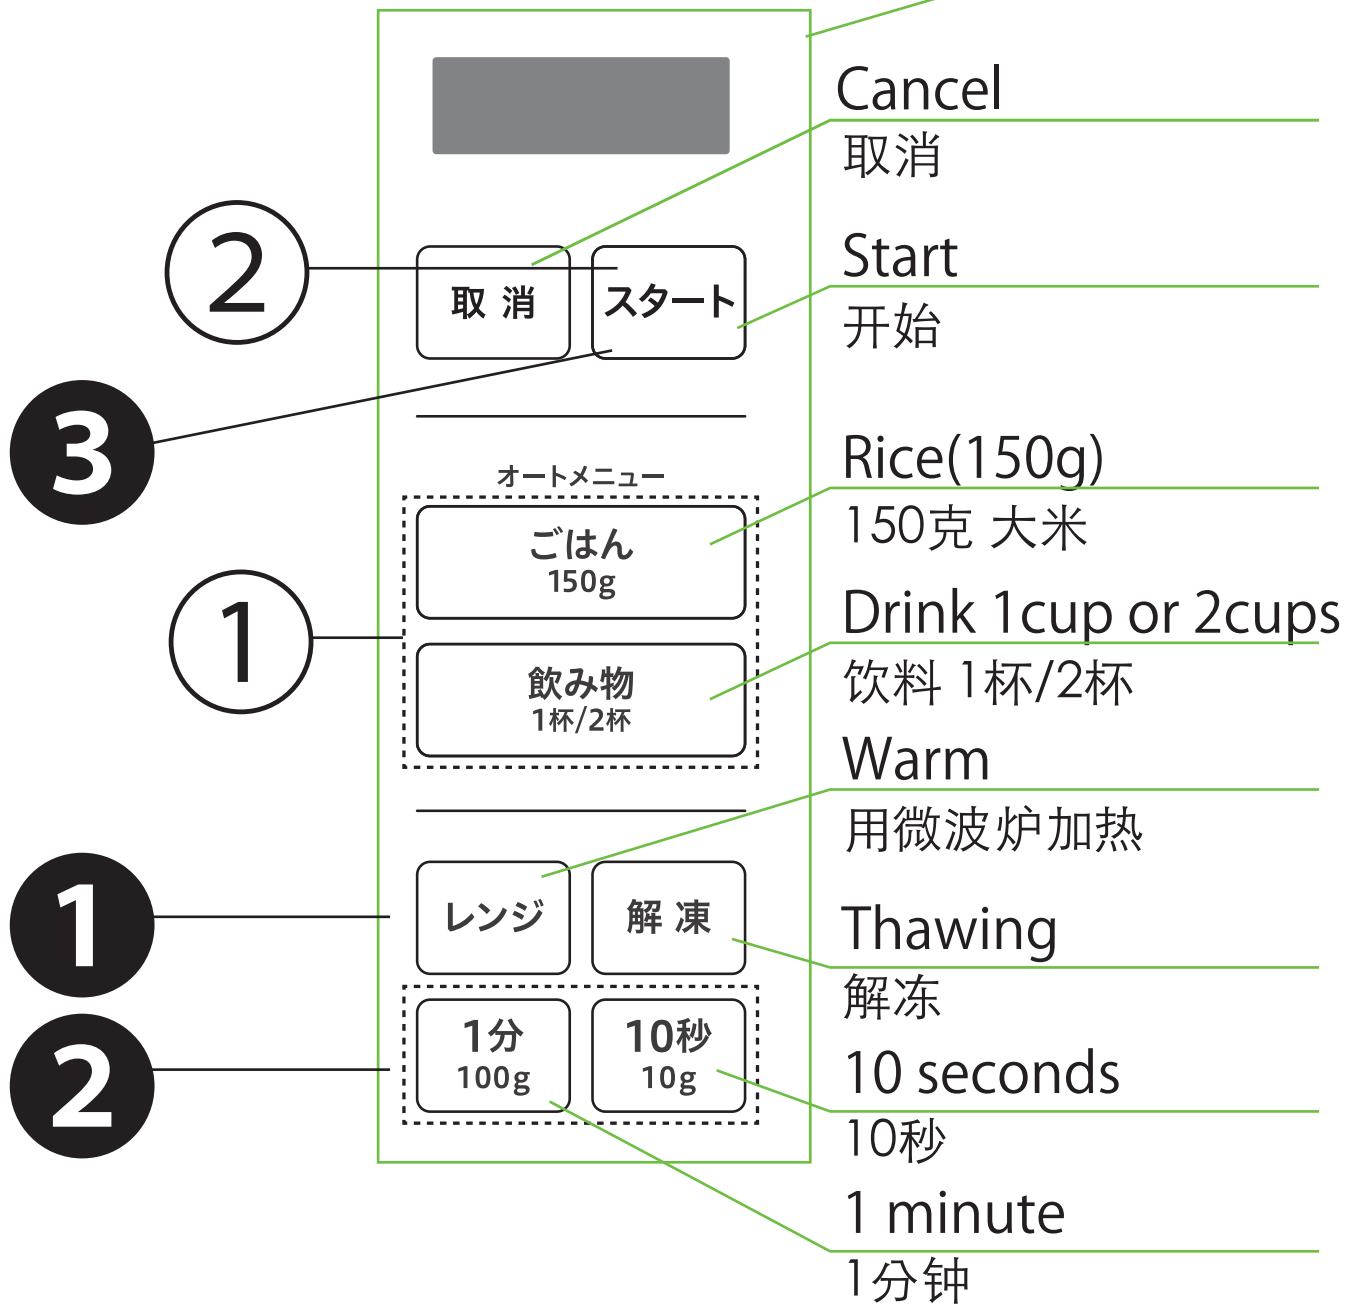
取 消

スタート

オートメニュー

ごはん
150g

飲み物
1杯/2杯

レンジ

解 凍

1分
100g

10秒
10g

②

③

①

❶

❷

Cancel
取消

Start
开始

Rice(150g)
150克 大米

Drink 1cup or 2cups
饮料 1杯/2杯

Warm
用微波炉加热

Thawing
解冻

10 seconds
10秒

1 minute
1分钟